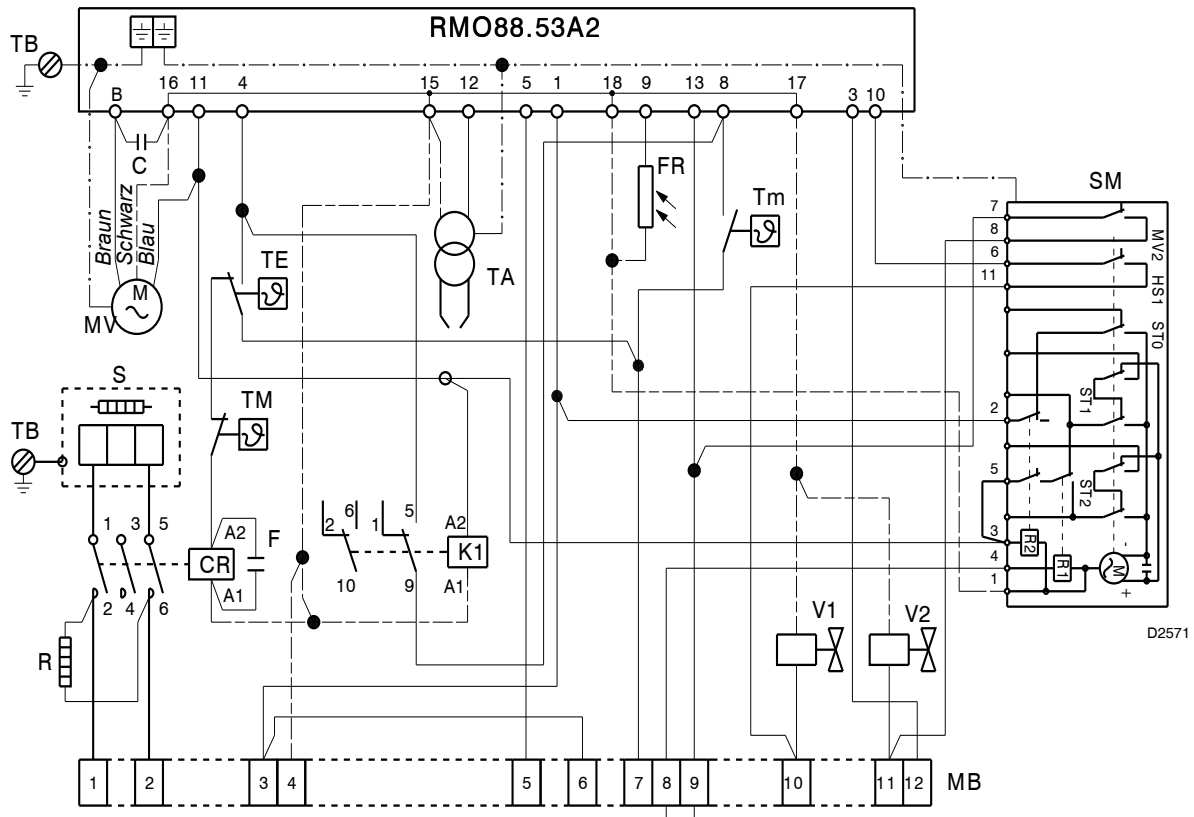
RMO88.53A2

TB

B 16 11 4 15 12 5 1 18 9 13 8 17 3 10

C

Braun Schwarz Blau

M

MV

TE

TA

FR

Tm

SM

7 8 6 11

MV2 HS1 ST0

ST1

ST2

2 5 3 4 1

R2 R1 M

+

S

TB

TM

1 3 5

2 4 6

A2

CR

A1

F

2 6

10

1 5

9

A2

K1

A1

R

V1

V2

D2571

1 2 3 4 5 6 7 8 9 10 11 12 MB